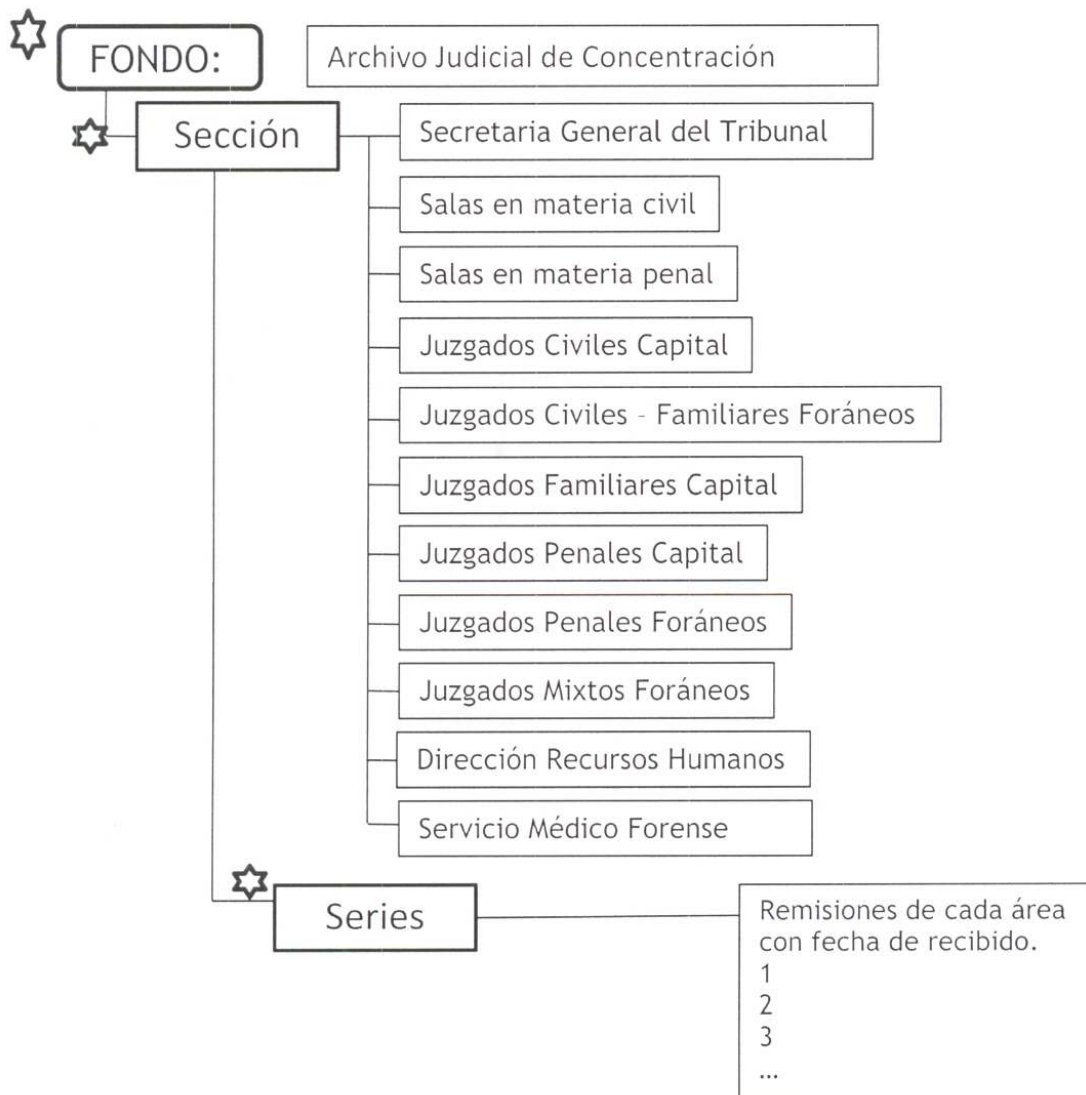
FONDO:

Archivo Judicial de Concentración

Sección

Secretaria General del Tribunal

Salas en materia civil

Salas en materia penal

Juzgados Civiles Capital

Juzgados Civiles - Familiares Foráneos

Juzgados Familiares Capital

Juzgados Penales Capital

Juzgados Penales Foráneos

Juzgados Mixtos Foráneos

Dirección Recursos Humanos

Servicio Médico Forense

Series

Remisiones de cada área con fecha de recibido.
1
2
3
...